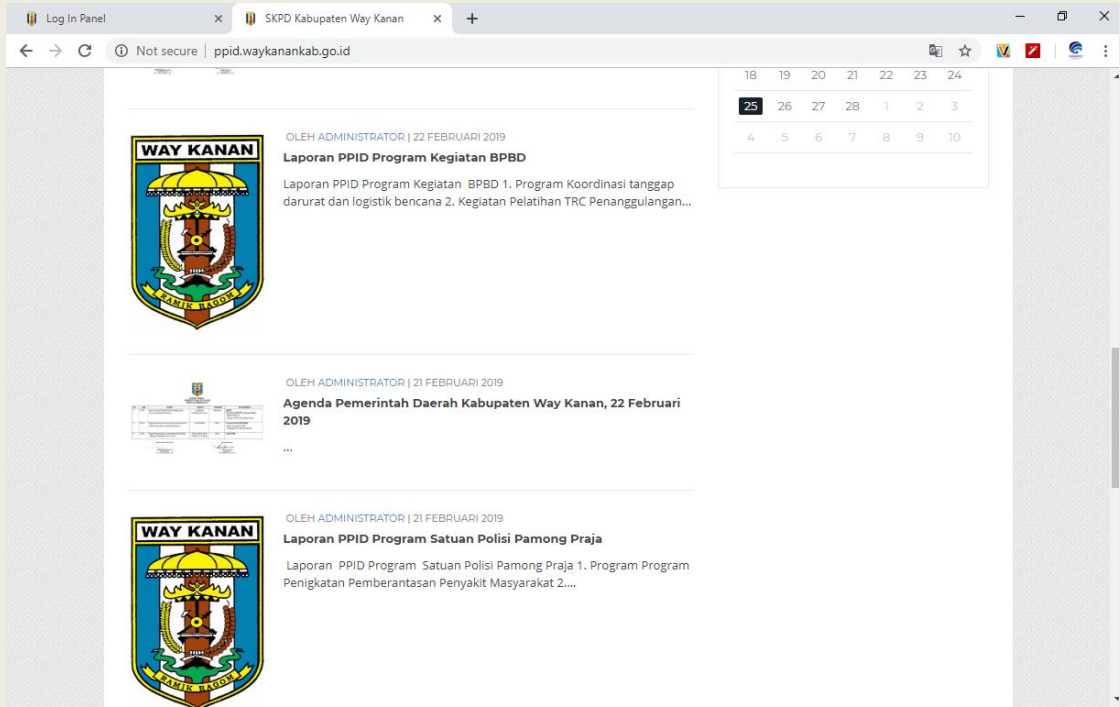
Log In Panel ×
SKPD Kabupaten Way Kanan ×
+

Not secure | ppid.waykanankab.go.id

| 18 | 19 | 20 | 21 | 22 | 23 | 24 |
|---|---|---|---|---|---|---|
| 25 | 26 | 27 | 28 | 1 | 2 | 3 |
| 4 | 5 | 6 | 7 | 8 | 9 | 10 |

WAY KANAN
RAMIK RAGOM

OLEH ADMINISTRATOR | 22 FEBRUARI 2019

Laporan PPID Program Kegiatan BPBD

Laporan PPID Program Kegiatan BPBD 1. Program Koordinasi tanggap darurat dan logistik bencana 2. Kegiatan Pelatihan TRC Penanggulangan...

OLEH ADMINISTRATOR | 21 FEBRUARI 2019

Agenda Pemerintah Daerah Kabupaten Way Kanan, 22 Februari 2019

...

WAY KANAN
RAMIK RAGOM

OLEH ADMINISTRATOR | 21 FEBRUARI 2019

Laporan PPID Program Satuan Polisi Pamong Praja

Laporan PPID Program Satuan Polisi Pamong Praja 1. Program Program Penigkatan Pemberantasan Penyakit Masyarakat 2....

WAY KANAN
RAMIK RAGOM